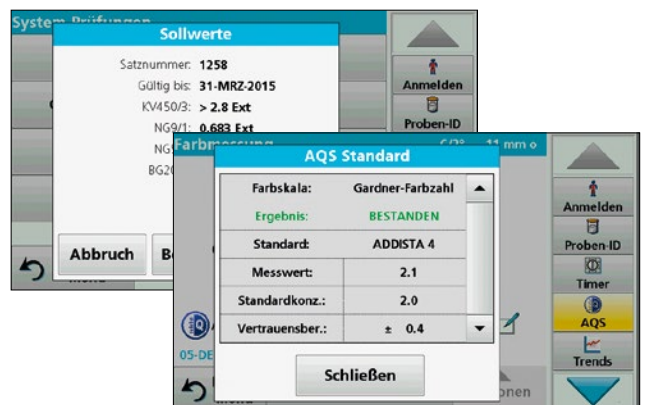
System-Prüfungen

Sollwerte

Satznummer: 1258
Gültig bis: 31-MRZ-2015
KV450/3: > 2.8 Ext
NG9/1: 0.683 Ext
NG
BG2

Abbruch
B

Anmelden
Proben-ID

Farbmessung
11 mm

AQS Standard

| Farbskala: | Gardner-Farbzahl |
|---|---|
| Ergebnis: | BESTANDEN |
| Standard: | ADDISTA 4 |
| Messwert: | 2.1 |
| Standardkonz.: | 2.0 |
| Vertrauensber.: | ± 0.4 |

Schließen

05-DE

Anmelden
Proben-ID
Timer
AQS
Trends